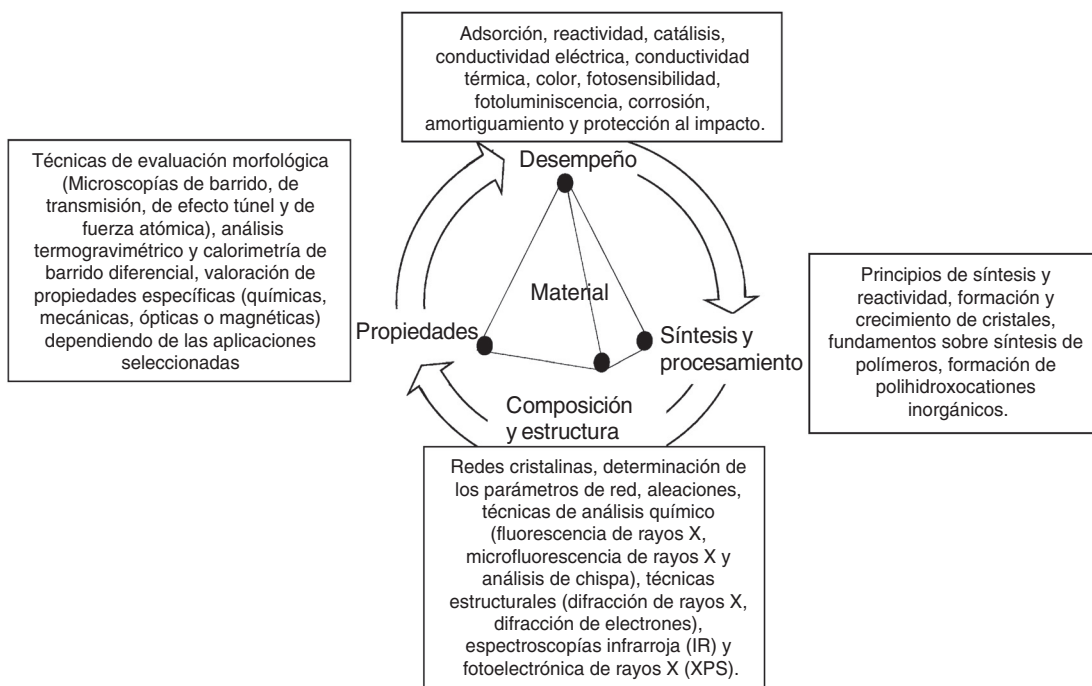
Adsorción, reactividad, catálisis, conductividad eléctrica, conductividad térmica, color, fotosensibilidad, fotoluminiscencia, corrosión, amortiguamiento y protección al impacto.

Desempeño

Técnicas de evaluación morfológica (Microscopías de barrido, de transmisión, de efecto túnel y de fuerza atómica), análisis termogravimétrico y calorimetría de barrido diferencial, valoración de propiedades específicas (químicas, mecánicas, ópticas o magnéticas) dependiendo de las aplicaciones seleccionadas

Material

Propiedades

Síntesis y procesamiento

Principios de síntesis y reactividad, formación y crecimiento de cristales, fundamentos sobre síntesis de polímeros, formación de polihidroxocationes inorgánicos.

Composición y estructura

Redes cristalinas, determinación de los parámetros de red, aleaciones, técnicas de análisis químico (fluorescencia de rayos X, microfluorescencia de rayos X y análisis de chispa), técnicas estructurales (difracción de rayos X, difracción de electrones), espectroscopías infrarroja (IR) y fotoelectrónica de rayos X (XPS).